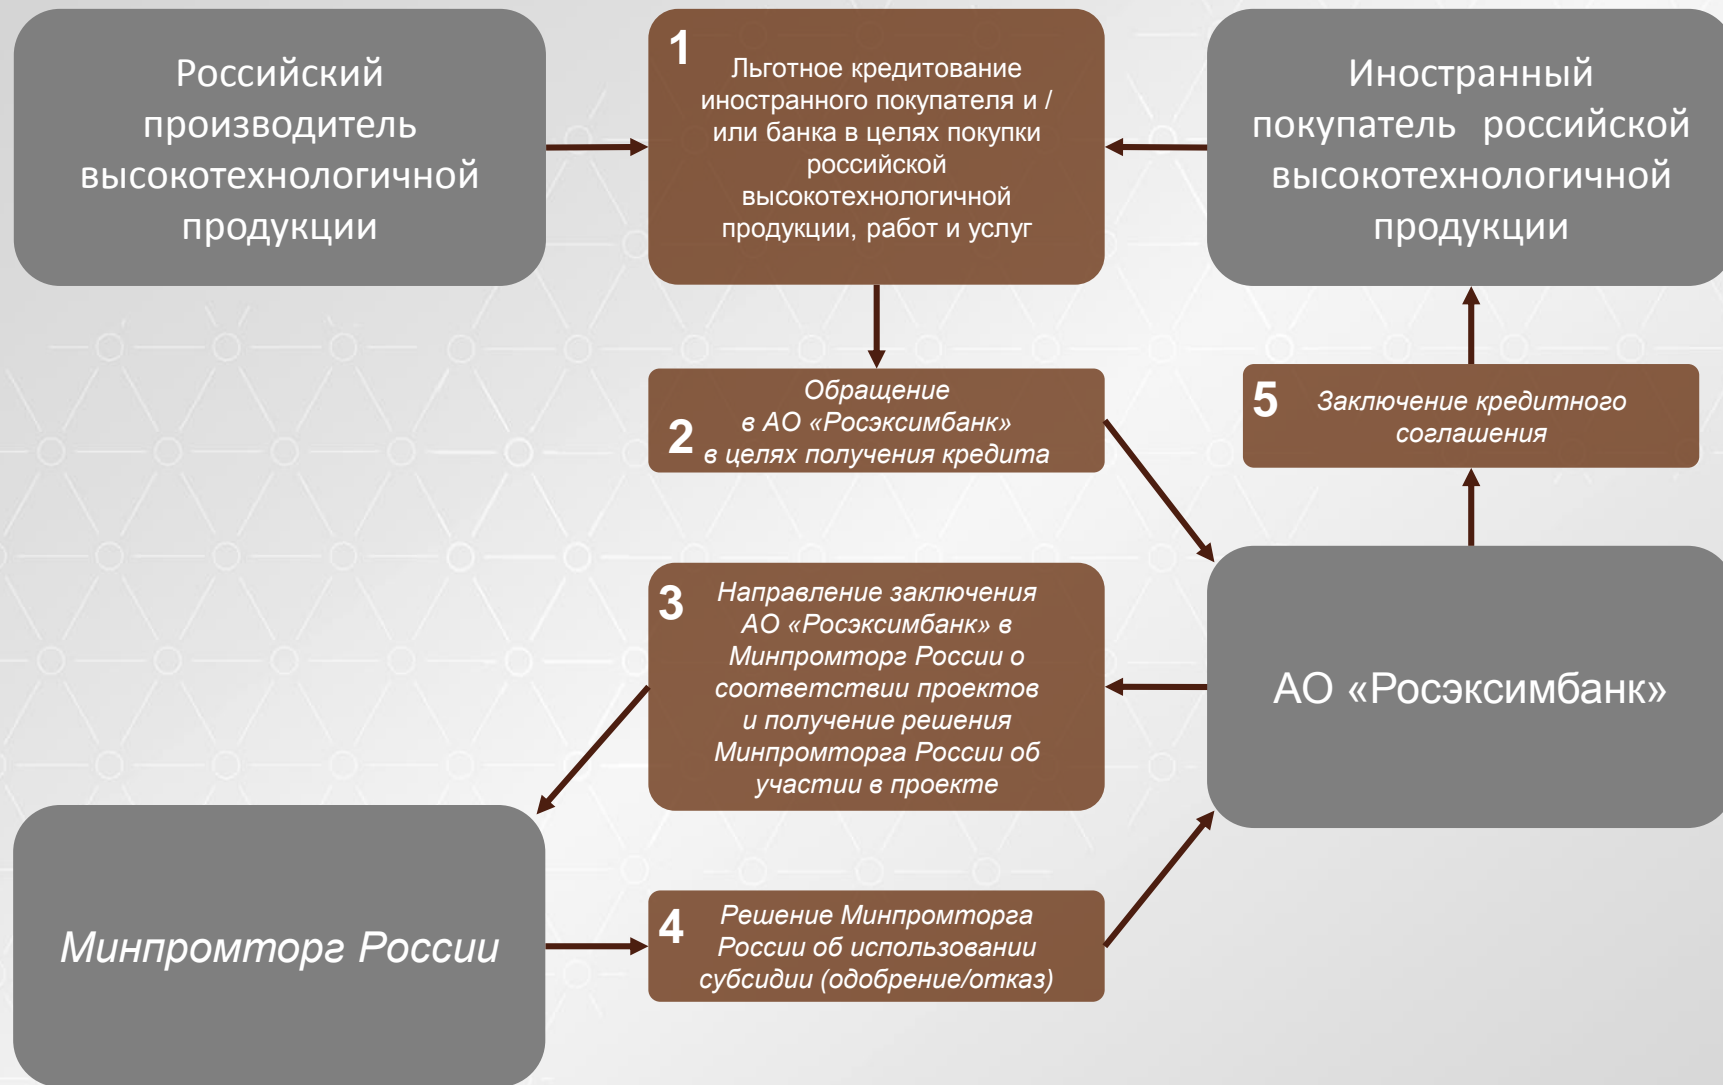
Российский производитель высокотехнологичной продукции

1 Льготное кредитование иностранного покупателя и / или банка в целях покупки российской высокотехнологичной продукции, работ и услуг

Иностранный покупатель российской высокотехнологичной продукции

2 Обращение в АО «Росэксимбанк» в целях получения кредита

5 Заключение кредитного соглашения

3 Направление заключения АО «Росэксимбанк» в Минпромторг России о соответствии проектов и получение решения Минпромторга России об участии в проекте

АО «Росэксимбанк»

Минпромторг России

4 Решение Минпромторга России об использовании субсидии (одобрение/отказ)